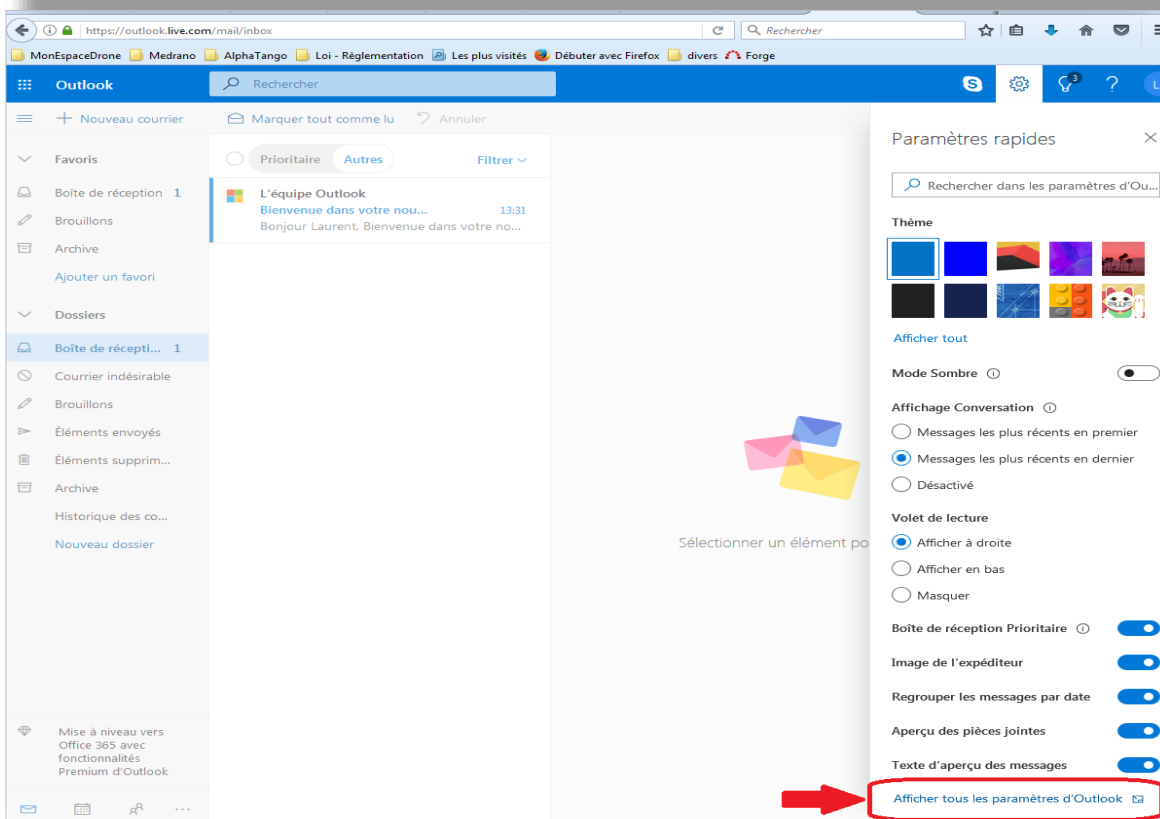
https://outlook.live.com/mail/inbox

Rechercher

MonEspaceDrone Medrano AlphaTango Loi - Règlementation Les plus visités Débuter avec Firefox divers Forge

Outlook

Rechercher

3

?

L

Nouveau courrier

Marquer tout comme lu

Annuler

Favoris

Boîte de réception 1

Brouillons

Archive

Ajouter un favori

Dossiers

Boîte de récepti... 1

Courrier indésirable

Brouillons

Éléments envoyés

Éléments supprim...

Archive

Historique des co...

Nouveau dossier

Mise à niveau vers Office 365 avec fonctionnalités Premium d'Outlook

Prioritaire Autres

Filtrer

L'équipe Outlook
Bienvenue dans votre nou... 13:31
Bonjour Laurent, Bienvenue dans votre no...

Sélectionner un élément po

Paramètres rapides

Rechercher dans les paramètres d'Ou...

Thème

Afficher tout

Mode Sombre

Affichage Conversation

Messages les plus récents en premier

Messages les plus récents en dernier

Désactivé

Volet de lecture

Afficher à droite

Afficher en bas

Masquer

Boîte de réception Prioritaire

Image de l'expéditeur

Regrouper les messages par date

Aperçu des pièces jointes

Texte d'aperçu des messages

Afficher tous les paramètres d'Outlook